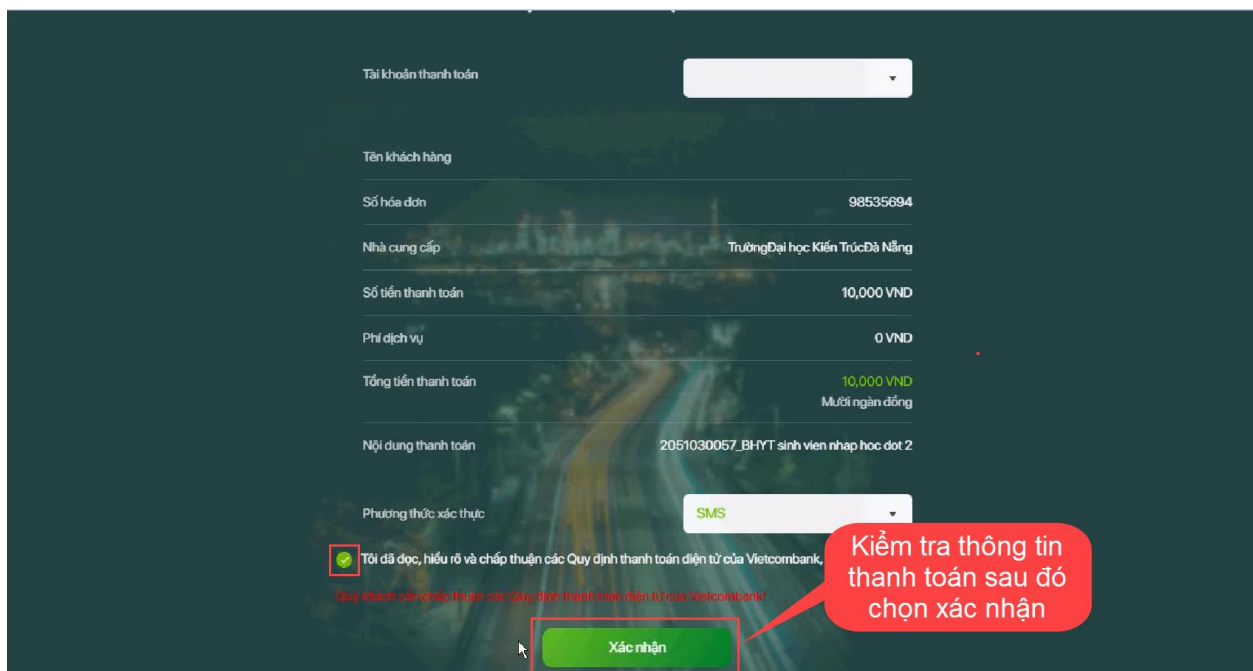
Tài khoản thanh toán

Tên khách hàng

Số hóa đơn 98535694

Nhà cung cấp TrườngĐại học Kiến TrúcĐà Nẵng

Số tiền thanh toán 10,000 VND

Phí dịch vụ 0 VND

Tổng tiền thanh toán 10,000 VND
Mười ngàn đồng

Nội dung thanh toán 2051030057_BHYT sinh vien nhap hoc dot 2

Phương thức xác thực SMS

Tôi đã đọc, hiểu rõ và chấp thuận các Quy định thanh toán điện tử của Vietcombank,

Quý khách cần chấp thuận các Quy định thanh toán điện tử của Vietcombank!

Kiểm tra thông tin thanh toán sau đó chọn xác nhận

Xác nhận